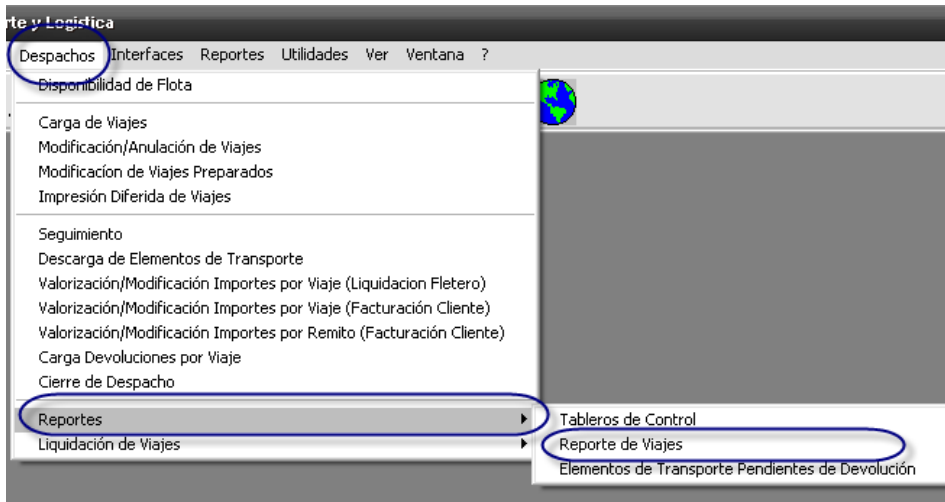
rte y Logistica

Despachos Interfaces Reportes Utilidades Ver Ventana ?

Disponibilidad de Flota

Carga de Viajes
Modificación/Anulación de Viajes
Modificacón de Viajes Preparados
Impresión Diferida de Viajes

Seguimiento
Descarga de Elementos de Transporte
Valorización/Modificación Importes por Viaje (Liquidacion Fletero)
Valorización/Modificación Importes por Viaje (Facturación Cliente)
Valorización/Modificación Importes por Remito (Facturación Cliente)
Carga Devoluciones por Viaje
Cierre de Despacho

Reportes
Liquidación de Viajes

Tableros de Control
Reporte de Viajes
Elementos de Transporte Pendientes de Devolución